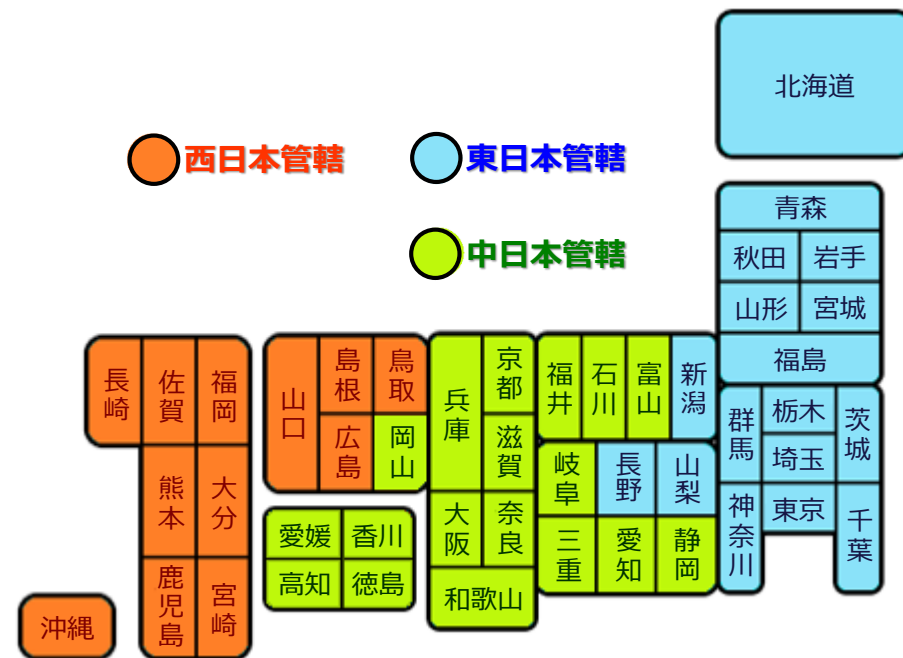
北海道

西日本管轄
東日本管轄
中日本管轄

青森
秋田
岩手
山形
宮城
福島
群馬
栃木
茨城
埼玉
東京
神奈川
千葉
新潟
富山
石川
福井
長野
山梨
岐阜
静岡
愛知
三重
京都
滋賀
兵庫
大阪
奈良
和歌山
鳥取
島根
岡山
広島
山口
香川
愛媛
徳島
高知
福岡
佐賀
長崎
熊本
大分
宮崎
鹿児島
沖縄